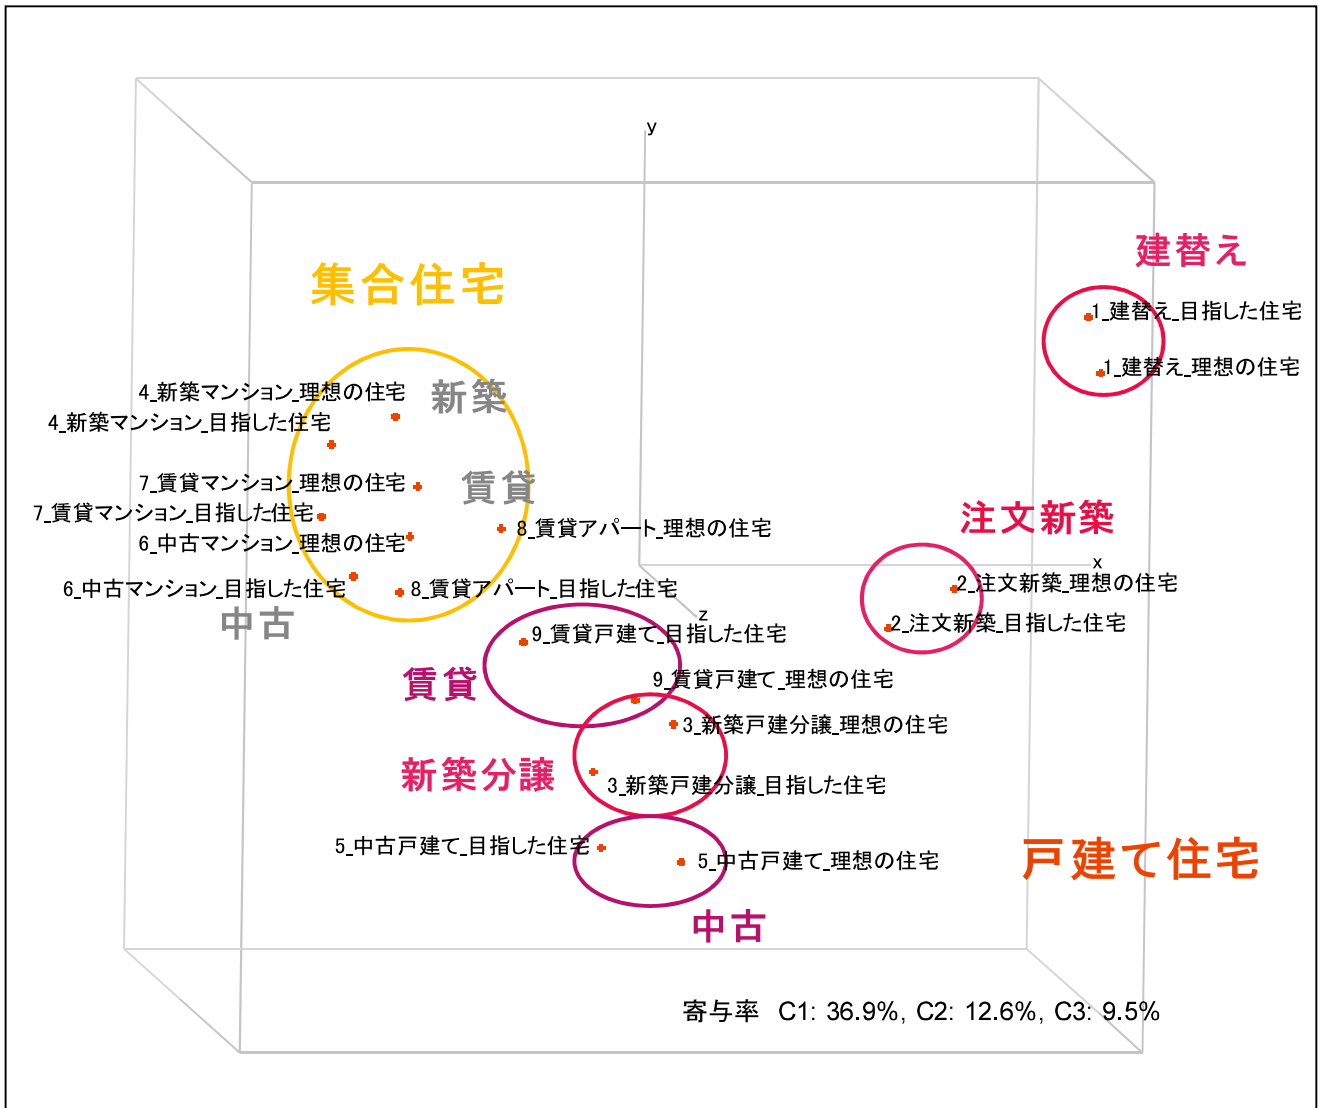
y

建替え

集合住宅

1_建替え_目指した住宅
1_建替え_理想の住宅

4_新築マンション_理想の住宅
新築
4_新築マンション_目指した住宅

7_賃貸マンション_理想の住宅
賃貸
7_賃貸マンション_目指した住宅
8_賃貸アパート_理想の住宅
6_中古マンション_理想の住宅

注文新築

x
2_注文新築_理想の住宅
6_中古マンション_目指した住宅
8_賃貸アパート_目指した住宅
中古
z
2_注文新築_目指した住宅
9_賃貸戸建て_目指した住宅
賃貸
9_賃貸戸建て_理想の住宅
3_新築戸建分譲_理想の住宅
新築分譲
3_新築戸建分譲_目指した住宅

5_中古戸建て_目指した住宅
5_中古戸建て_理想の住宅
戸建て住宅
中古

寄与率 C1: 36.9%, C2: 12.6%, C3: 9.5%